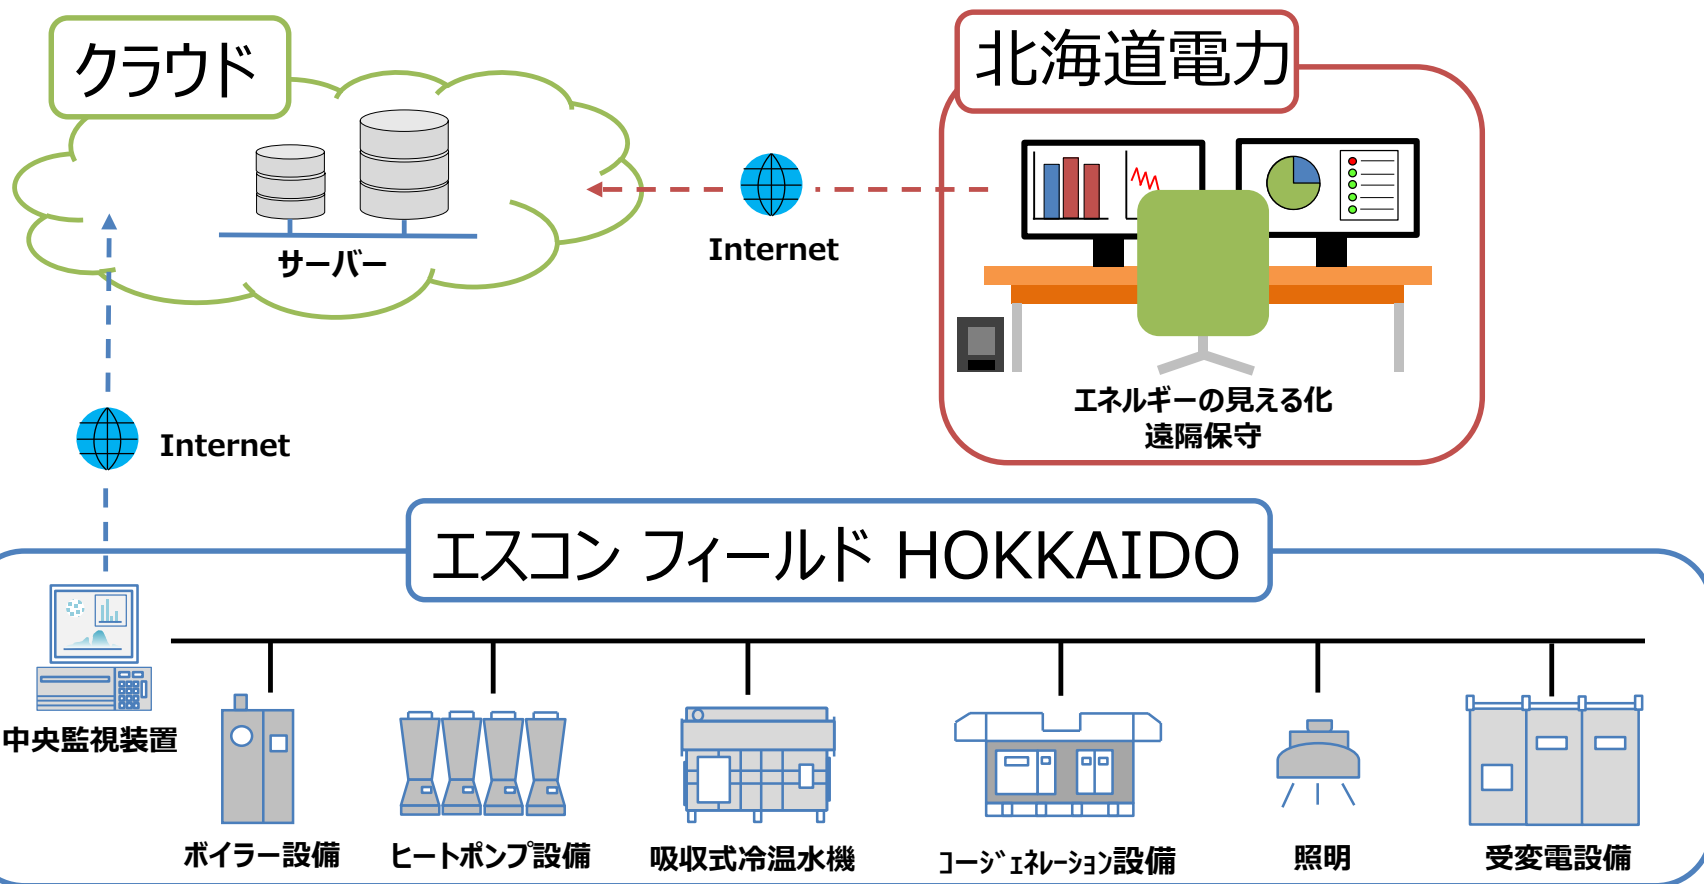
クラウド

サーバー

Internet

北海道電力

エネルギーの見える化
遠隔保守

Internet

エスコン フィールド HOKKAIDO

中央監視装置

ボイラー設備

ヒートポンプ設備

吸収式冷温水機

コージェネレーション設備

照明

受変電設備